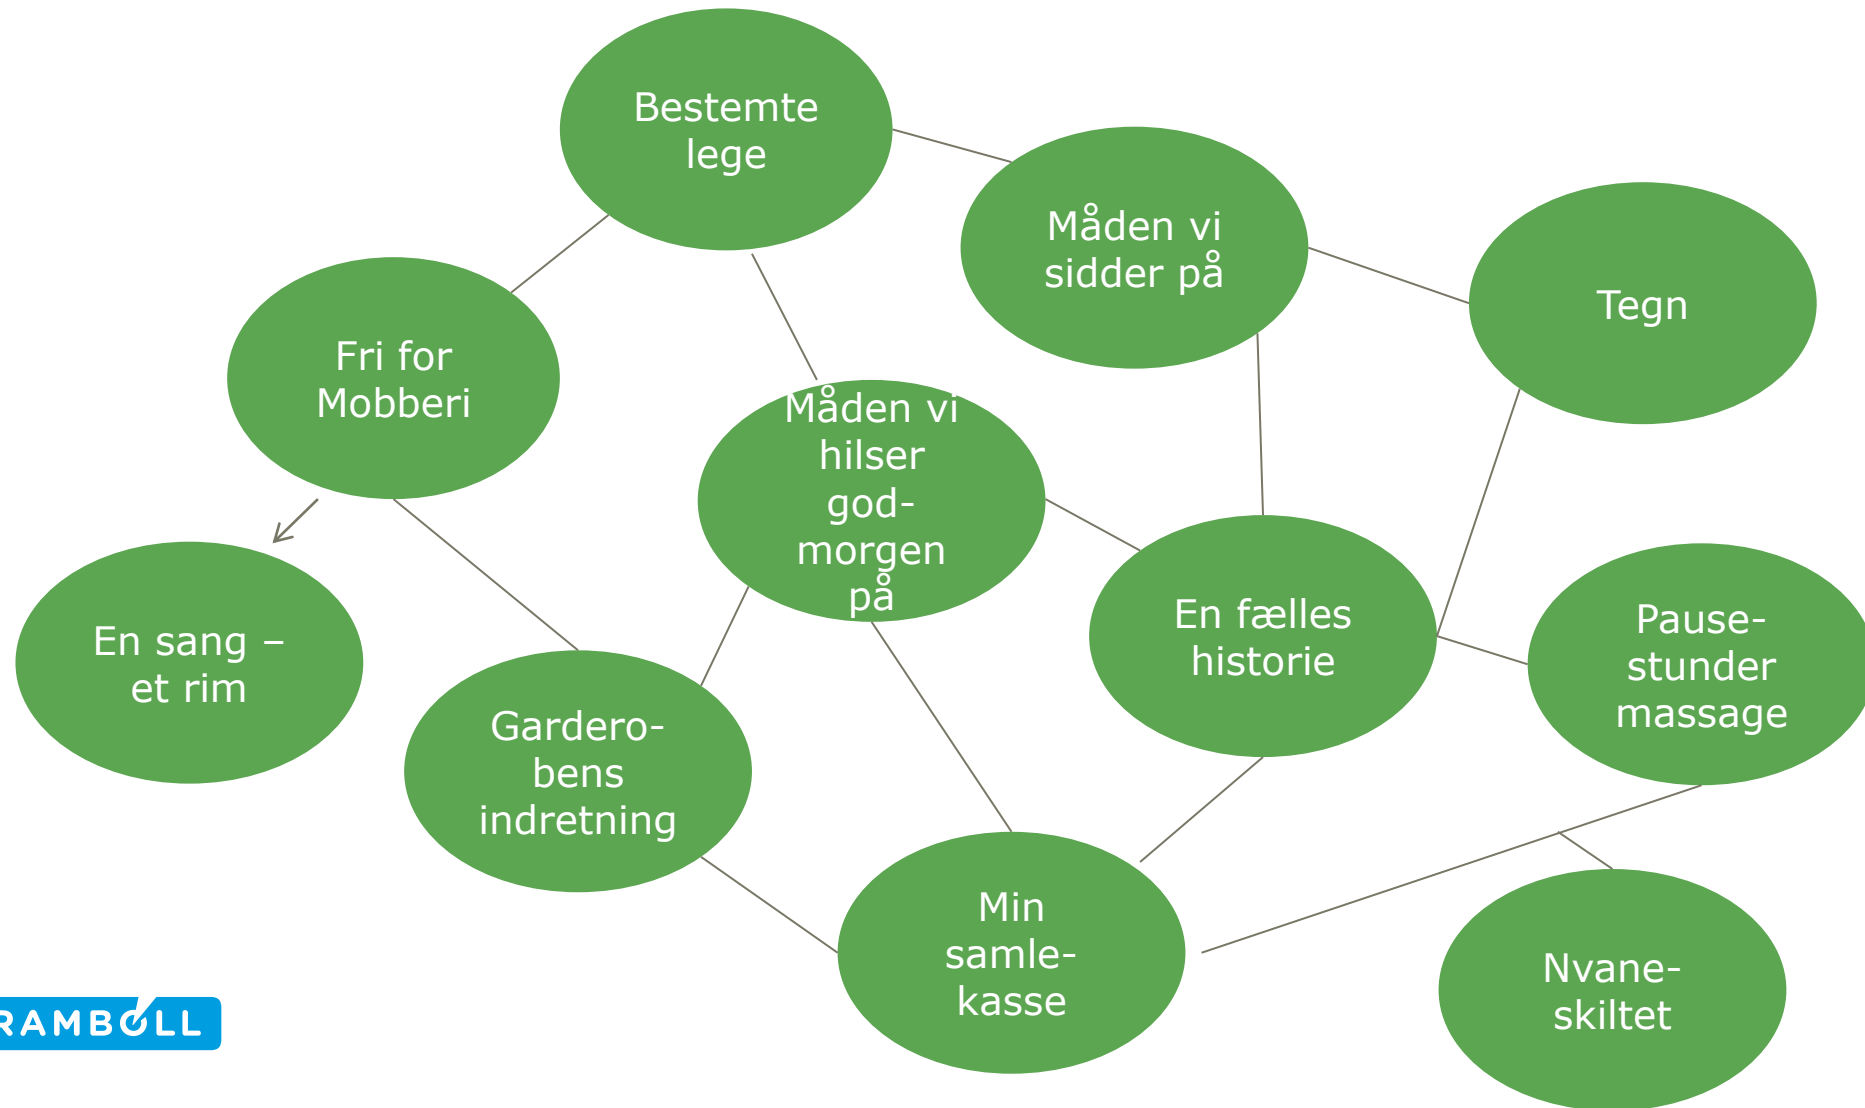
Bestemte lege

Måden vi sidder på

Tegn

Fri for Mobberi

Måden vi hilser god-morgen på

En fælles historie

Pause-stunder massage

En sang – et rim

Gardero-bens indretning

Min samle-kasse

Nvane-skiltet

RAMBØLL